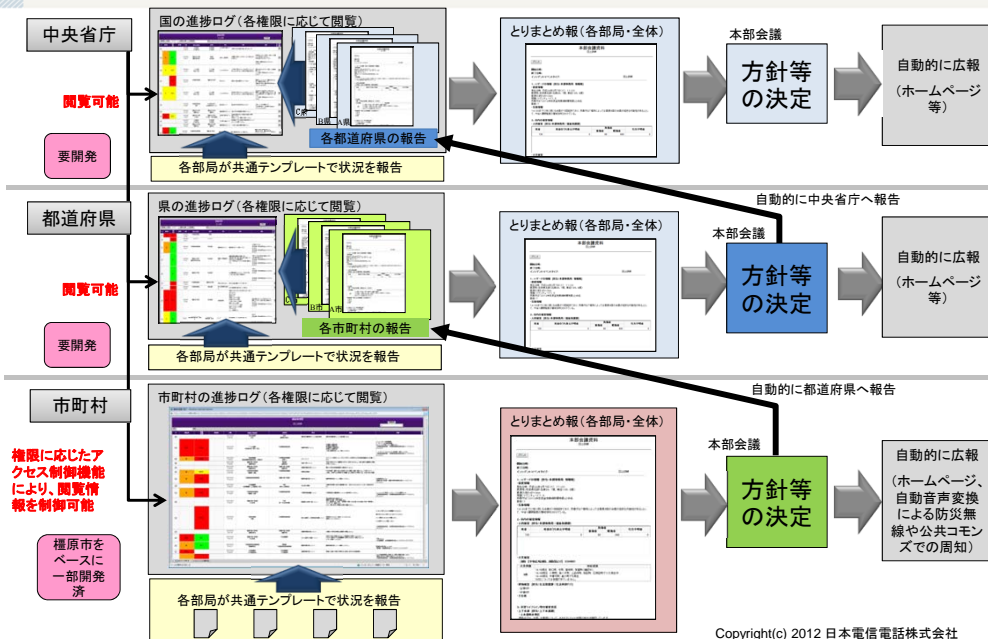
中央省庁

閲覧可能

要開発

国の進捗ログ（各権限に応じて閲覧）

C県

B県

A県

各都道府県の報告

各部局が共通テンプレートで状況を報告

とりまとめ報（各部局・全体）

本部会議

方針等の決定

自動的に広報

（ホームページ等）

自動的に中央省庁へ報告

都道府県

閲覧可能

要開発

県の進捗ログ（各権限に応じて閲覧）

B市

A市

各市町村の報告

各部局が共通テンプレートで状況を報告

とりまとめ報（各部局・全体）

本部会議

方針等の決定

自動的に広報

（ホームページ等）

自動的に都道府県へ報告

市町村

権限に応じたアクセス制御機能により、閲覧情報を制御可能

橿原市をベースに一部開発済

市町村の進捗ログ（各権限に応じて閲覧）

各部局が共通テンプレートで状況を報告

とりまとめ報（各部局・全体）

本部会議

方針等の決定

自動的に広報

（ホームページ、自動音声変換による防災無線や公共コモンズでの周知）

Copyright(c) 2012 日本電信電話株式会社